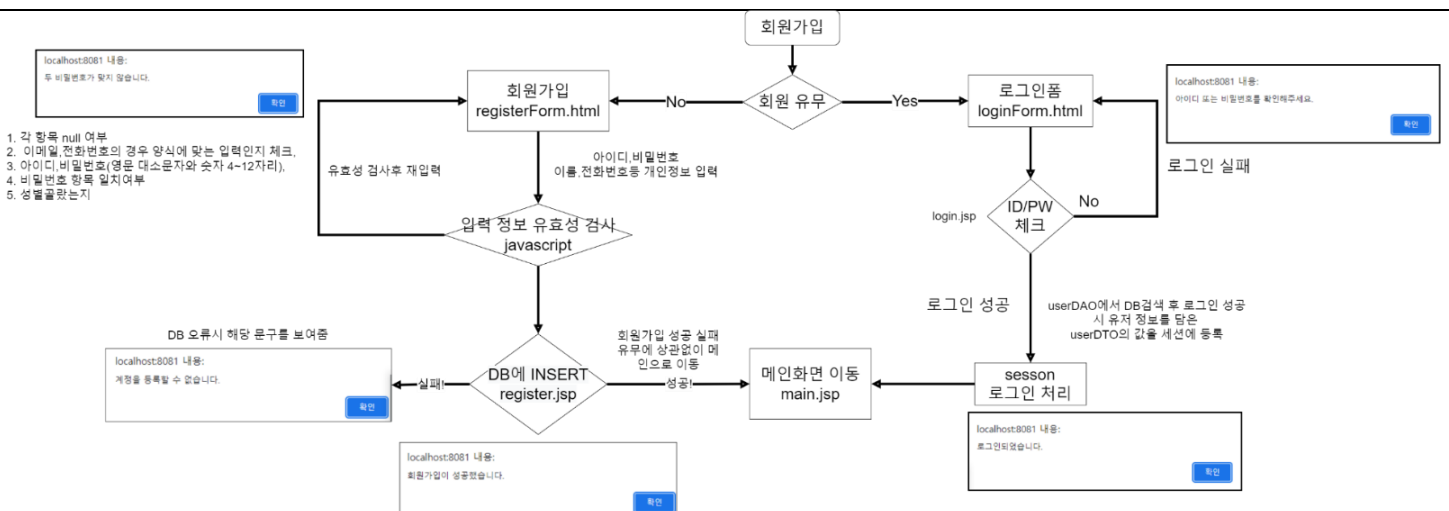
회원가입

localhost:8081 내용:
두 비밀번호가 맞지 않습니다.
확인

1. 각 항목 null 여부
2. 이메일,전화번호의 경우 양식에 맞는 입력인지 체크,
3. 아이디,비밀번호(영문 대소문자와 숫자 4~12자리),
4. 비밀번호 항목 일치여부
5. 성별골랐는지

회원가입
registerForm.html

No

회원 유무

Yes

로그인폼
loginForm.html

localhost:8081 내용:
아이디 또는 비밀번호를 확인해주세요.
확인

유효성 검사후 재입력

아이디,비밀번호
이름,전화번호등 개인정보 입력

로그인 실패

입력 정보 유효성 검사
javascript

login.jsp

ID/PW
체크

No

로그인 성공

userDAO에서 DB검색 후 로그인 성공 시 유저 정보를 담은 userDTO의 값을 세션에 등록

DB 오류시 해당 문구를 보여줌

localhost:8081 내용:
계정을 등록할 수 없습니다.
확인

실패!

DB에 INSERT
register.jsp

회원가입 성공 실패 유무에 상관없이 메인으로 이동

성공!

메인화면 이동
main.jsp

sesson
로그인 처리

localhost:8081 내용:
로그인되었습니다.
확인

localhost:8081 내용:
회원가입이 성공했습니다.
확인